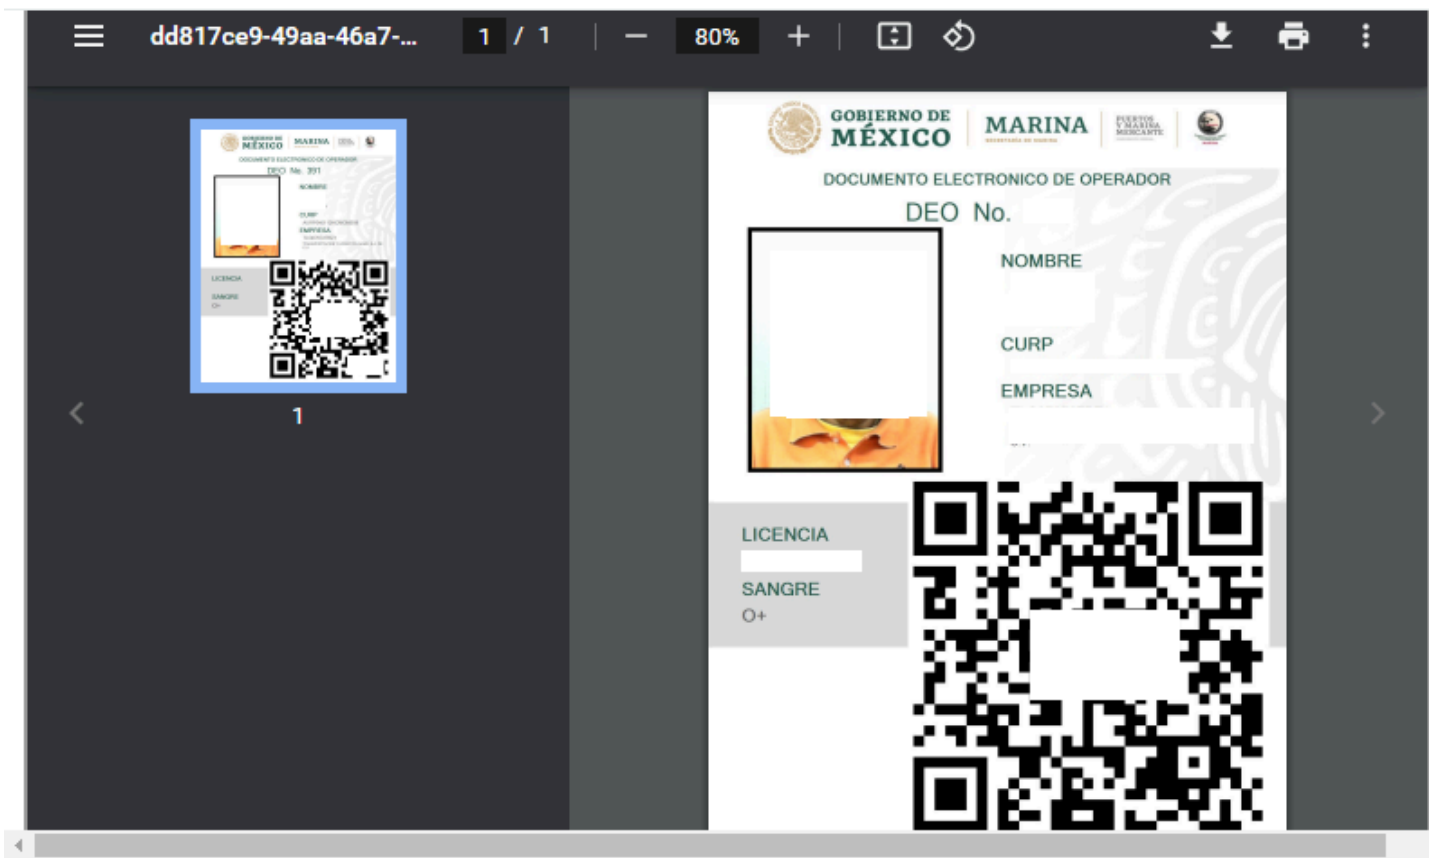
dd817ce9-49aa-46a7-...

1 / 1

80%

1

GOBIERNO DE MÉXICO

MARINA
SECRETARÍA DE MARINA

PUERTOS Y MARINA MERCANTE

DOCUMENTO ELECTRONICO DE OPERADOR

DEO No.

NOMBRE

CURP

EMPRESA

LICENCIA

SANGRE
O+